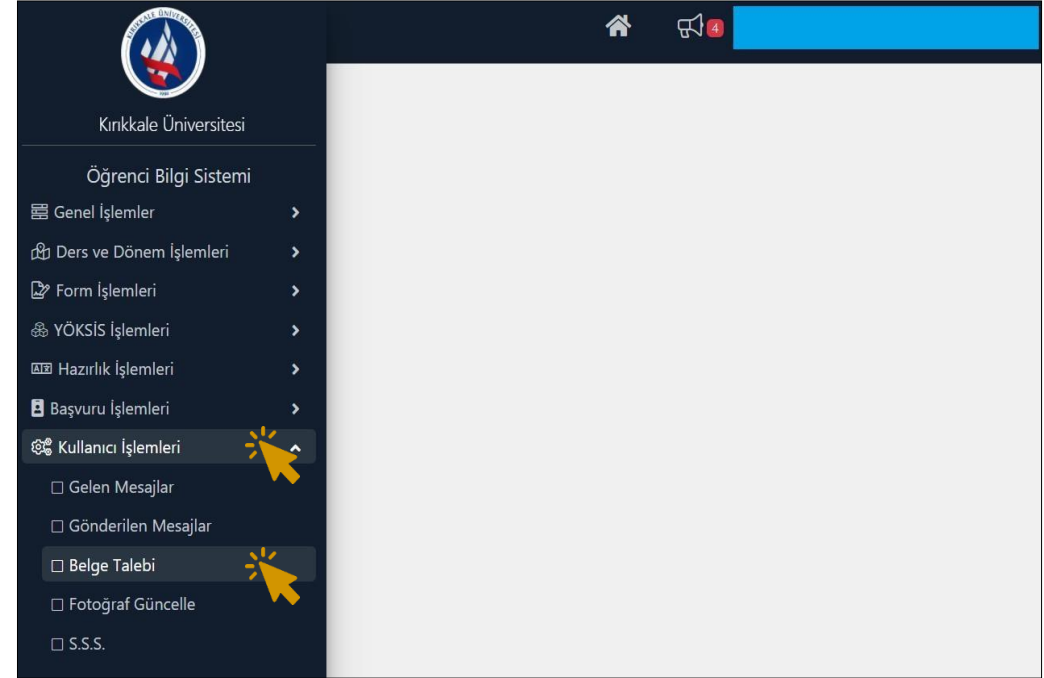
KIRIKKALE ÜNİVERSİTESİ

Kırıkkale Üniversitesi

Öğrenci Bilgi Sistemi

Genel İşlemler

Ders ve Dönem İşlemleri

Form İşlemleri

YÖKSİS İşlemleri

Hazırlık İşlemleri

Başvuru İşlemleri

Kullanıcı İşlemleri

Gelen Mesajlar

Gönderilen Mesajlar

Belge Talebi

Fotoğraf Güncelle

S.S.S.

4